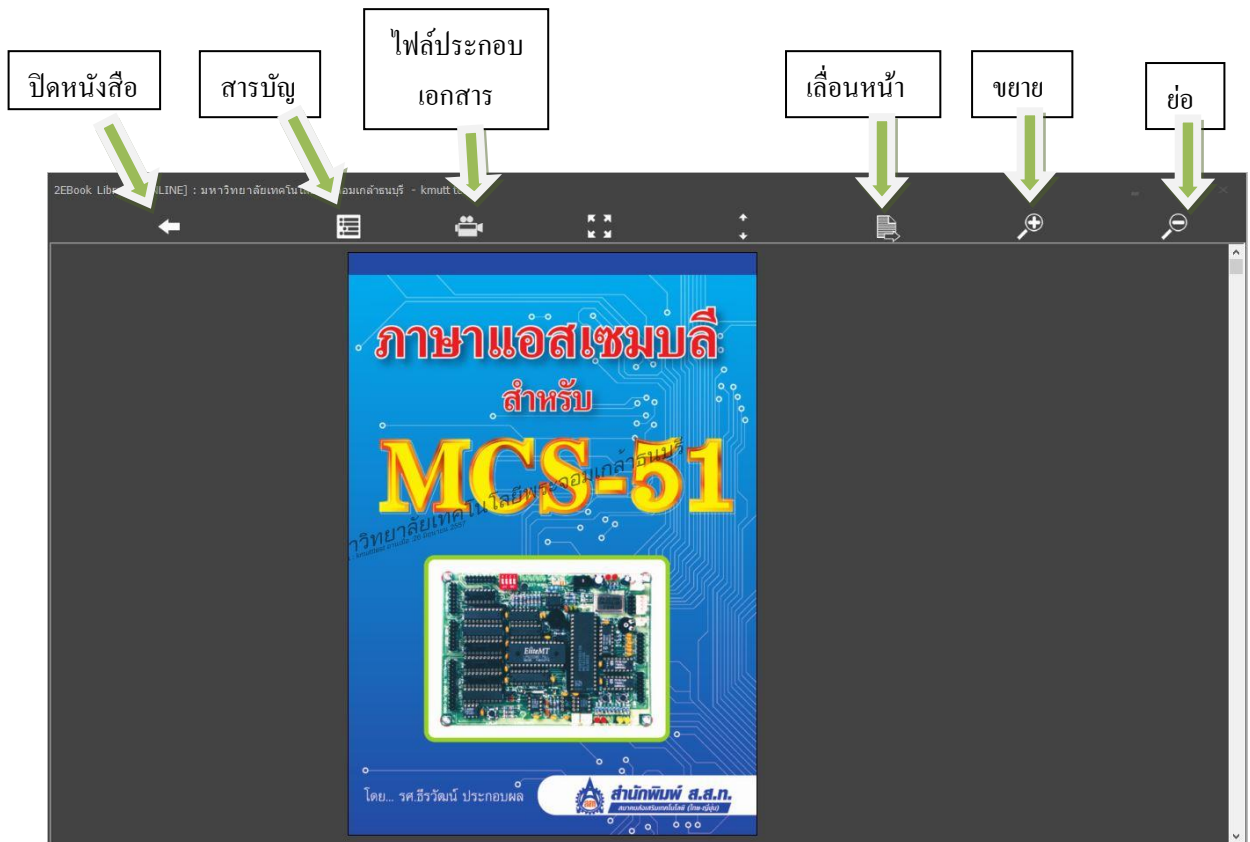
ปิดหนังสือ

สารบัญ

ไฟล์ประกอบ เอกสาร

เลื่อนหน้า

ขยาย

ย่อ

2EBook Lib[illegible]LINE] : มหาวิทยาลัยเทคโนโ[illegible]อมเกล้าธนบุรี - kmutt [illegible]

ภาษาแอสเซมบลี

สำหรับ

MCS-51

มหาวิทยาลัยเทคโนโลยีพระจอมเกล้าธนบุรี

EliteMT

โดย... รศ.ธีรวัฒน์ ประกอบผล

สำนักพิมพ์ ส.ส.ท.

สมาคมส่งเสริมเทคโนโลยี (ไทย-ญี่ปุ่น)